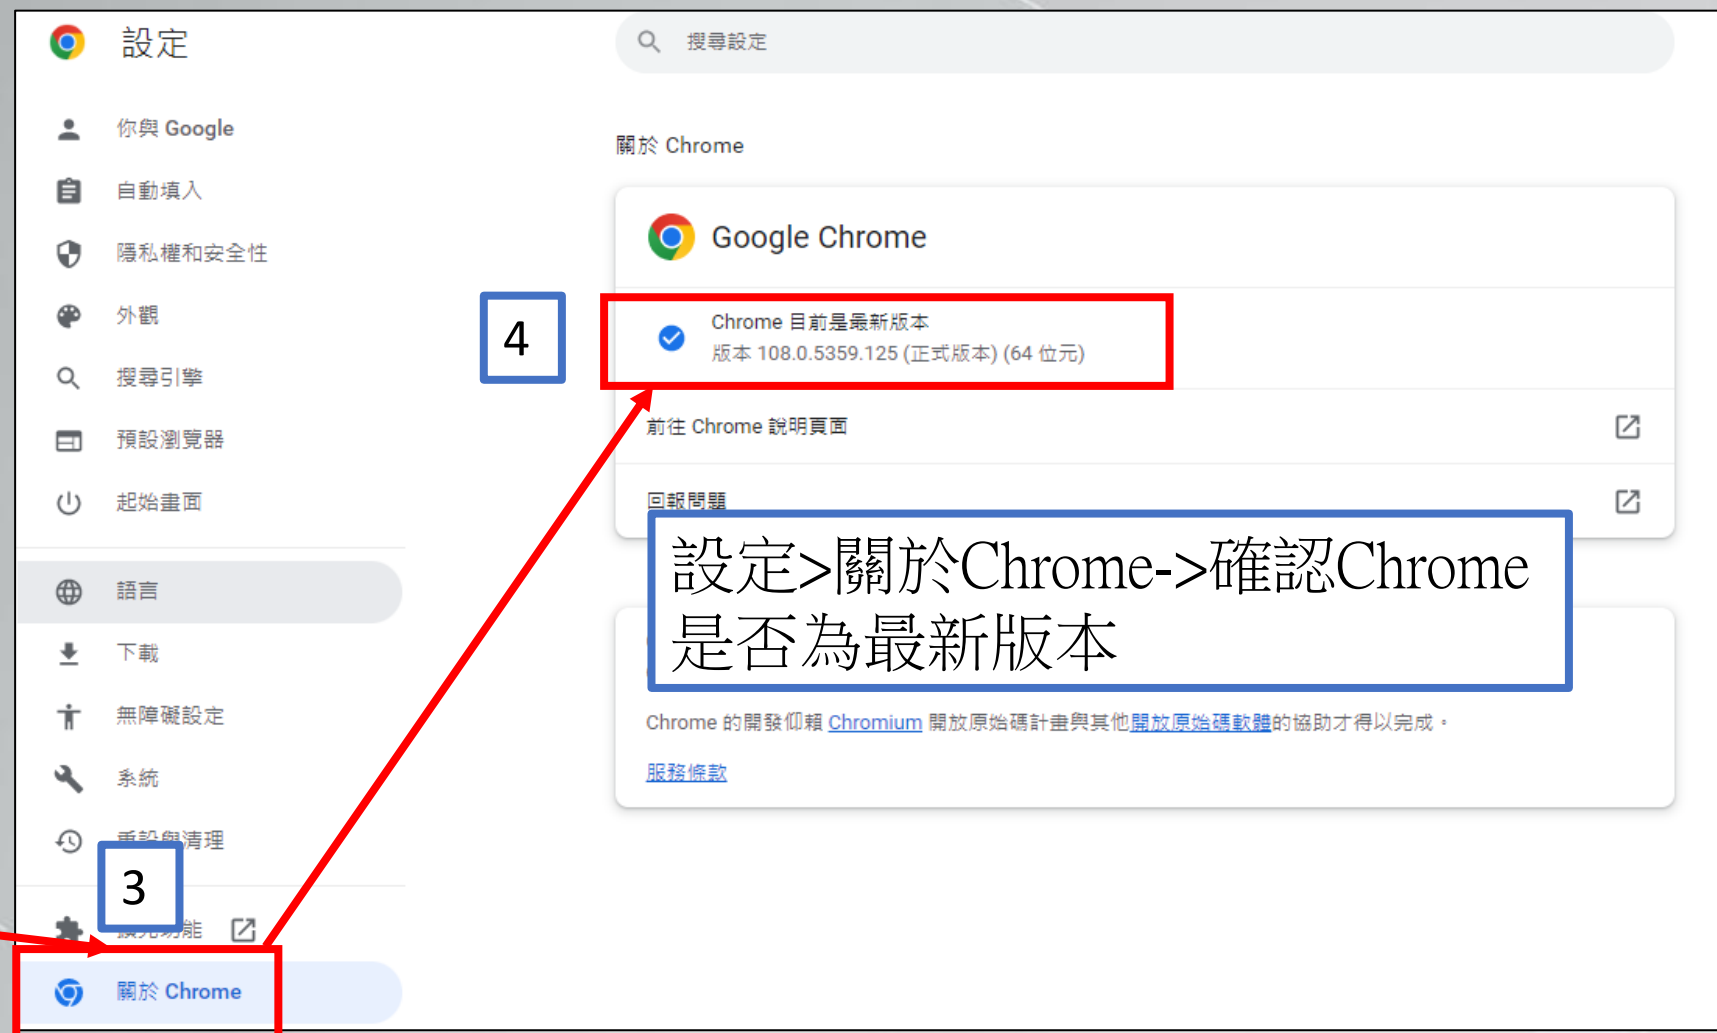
設定

搜尋設定

你與 Google

自動填入

隱私權和安全性

外觀

搜尋引擎

預設瀏覽器

起始畫面

語言

下載

無障礙設定

系統

重設與清理

3

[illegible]功能

關於 Chrome

關於 Chrome

Google Chrome

4

Chrome 目前是最新版本
版本 108.0.5359.125 (正式版本) (64 位元)

前往 Chrome 說明頁面

回報問題

設定>關於Chrome->確認Chrome是否為最新版本

Chrome 的開發仰賴 Chromium 開放原始碼計畫與其他開放原始碼軟體的協助才得以完成。

服務條款